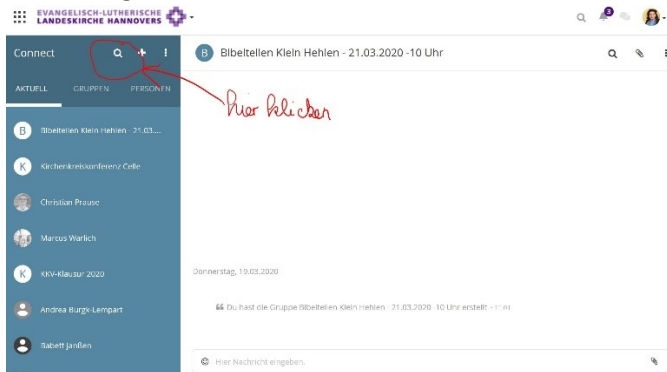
EVANGELISCH-LUTHERISCHE LANDESKIRCHE HANNOVERS

Connect

AKTUELL GRUPPEN PERSONEN

Bibelteilen Klein Hehlen - 21.03....

Kirchenkreiskonferenz Celle

Christian Prause

Marcus Warlich

KKV-Klausur 2020

Andrea Burgk-Lempart

Babett Janßen

hier klicken

B Bibelteilen Klein Hehlen - 21.03.2020 -10 Uhr

Donnerstag, 19.03.2020

Du hast die Gruppe Bibelteilen Klein Hehlen - 21.03.2020 -10 Uhr erstellt · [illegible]

Hier Nachricht eingeben.